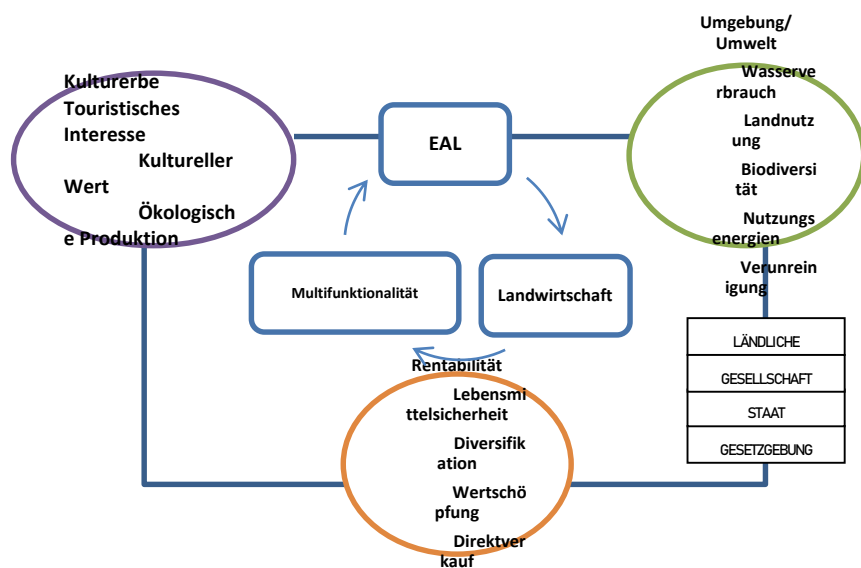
Kulturerbe
Touristisches Interesse
Kultureller Wert
Ökologische Produktion

EAL

Multifunktionalität

Landwirtschaft

Umgebung/ Umwelt
Wasserverbrauch
Landnutzung
Biodiversität
Nutzungsenergien
Verunreinigung

LÄNDLICHE
GESELLSCHAFT
STAAT
GESETZGEBUNG

Rentabilität
Lebensmittelsicherheit
Diversifikation
Wertschöpfung
Direktverkauf